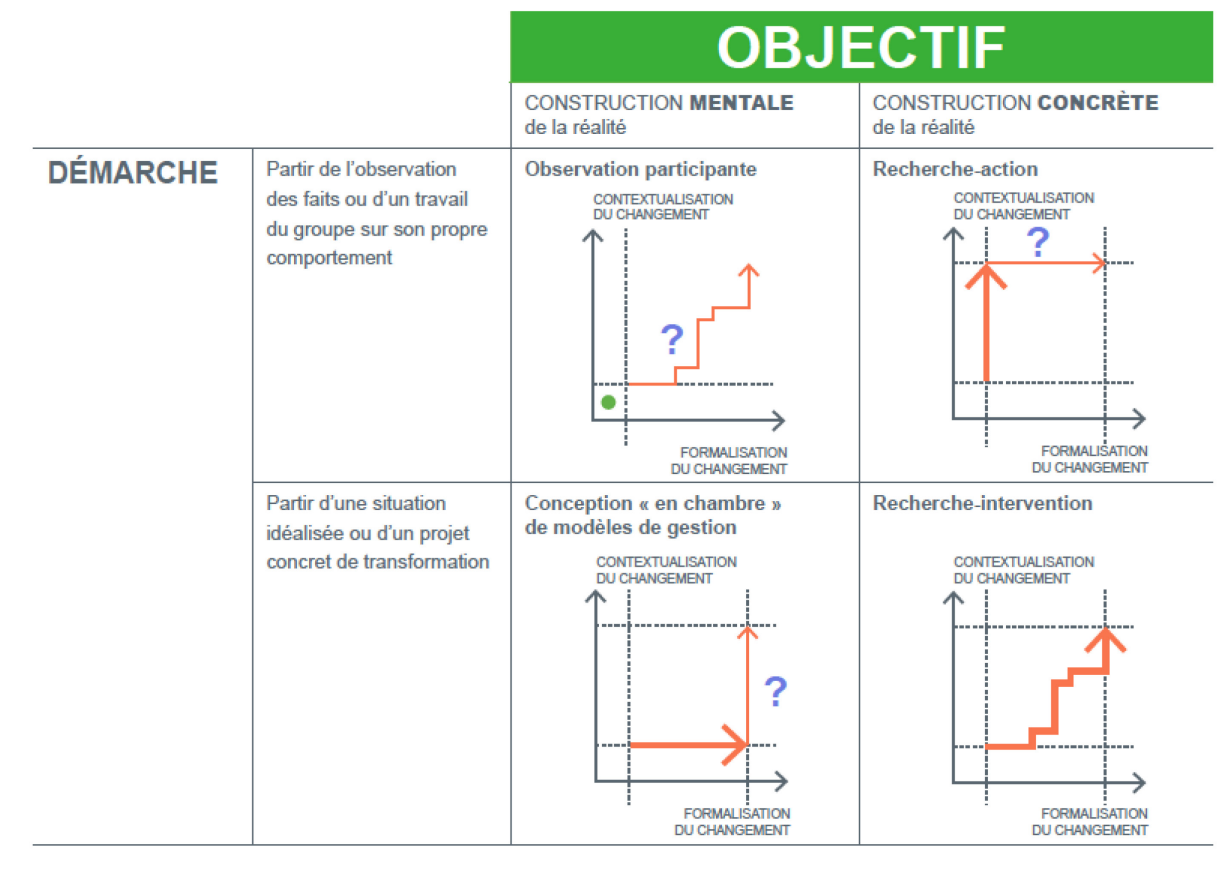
OBJECTIF

| | | CONSTRUCTION **MENTALE** de la réalité | CONSTRUCTION **CONCRÈTE** de la réalité |
|---|---|---|---|
| **DÉMARCHE** | Partir de l'observation des faits ou d'un travail du groupe sur son propre comportement | **Observation participante** CONTEXTUALISATION DU CHANGEMENT ? FORMALISATION DU CHANGEMENT | **Recherche-action** CONTEXTUALISATION DU CHANGEMENT ? FORMALISATION DU CHANGEMENT |
| | Partir d'une situation idéalisée ou d'un projet concret de transformation | **Conception « en chambre » de modèles de gestion** CONTEXTUALISATION DU CHANGEMENT ? FORMALISATION DU CHANGEMENT | **Recherche-intervention** CONTEXTUALISATION DU CHANGEMENT FORMALISATION DU CHANGEMENT |